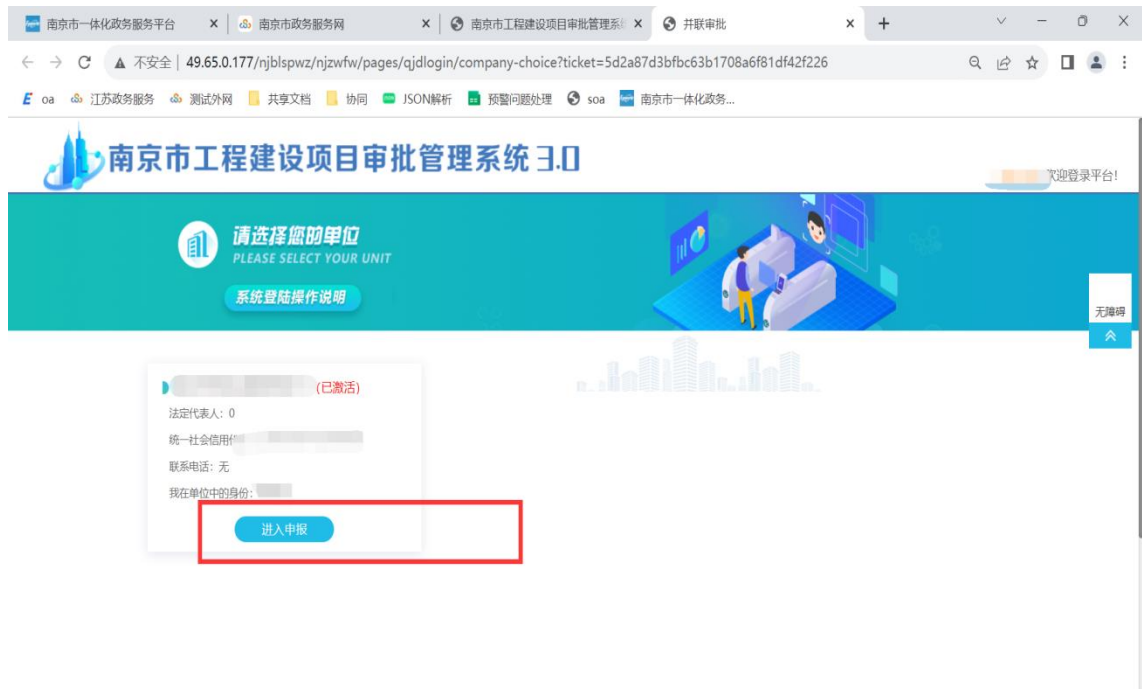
南京市一体化政务服务平台 × | 南京市政务服务网 × | 南京市工程建设项目审批管理系 × | 并联审批 × +

← → C ▲ 不安全 | 49.65.0.177/njblspwz/njzwfw/pages/qjdlogin/company-choice?ticket=5d2a87d3bfbc63b1708a6f81df42f226

E oa 江苏政务服务 测试外网 共享文档 协同 JSON解析 预警问题处理 soa 南京市一体化政务...

南京市工程建设项目审批管理系统 3.0

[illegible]欢迎登录平台!

请选择您的单位
PLEASE SELECT YOUR UNIT

系统登陆操作说明

无障碍

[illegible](已激活)

法定代表人：0

统一社会信用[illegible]

联系电话：无

我在单位中的身份：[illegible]

进入申报